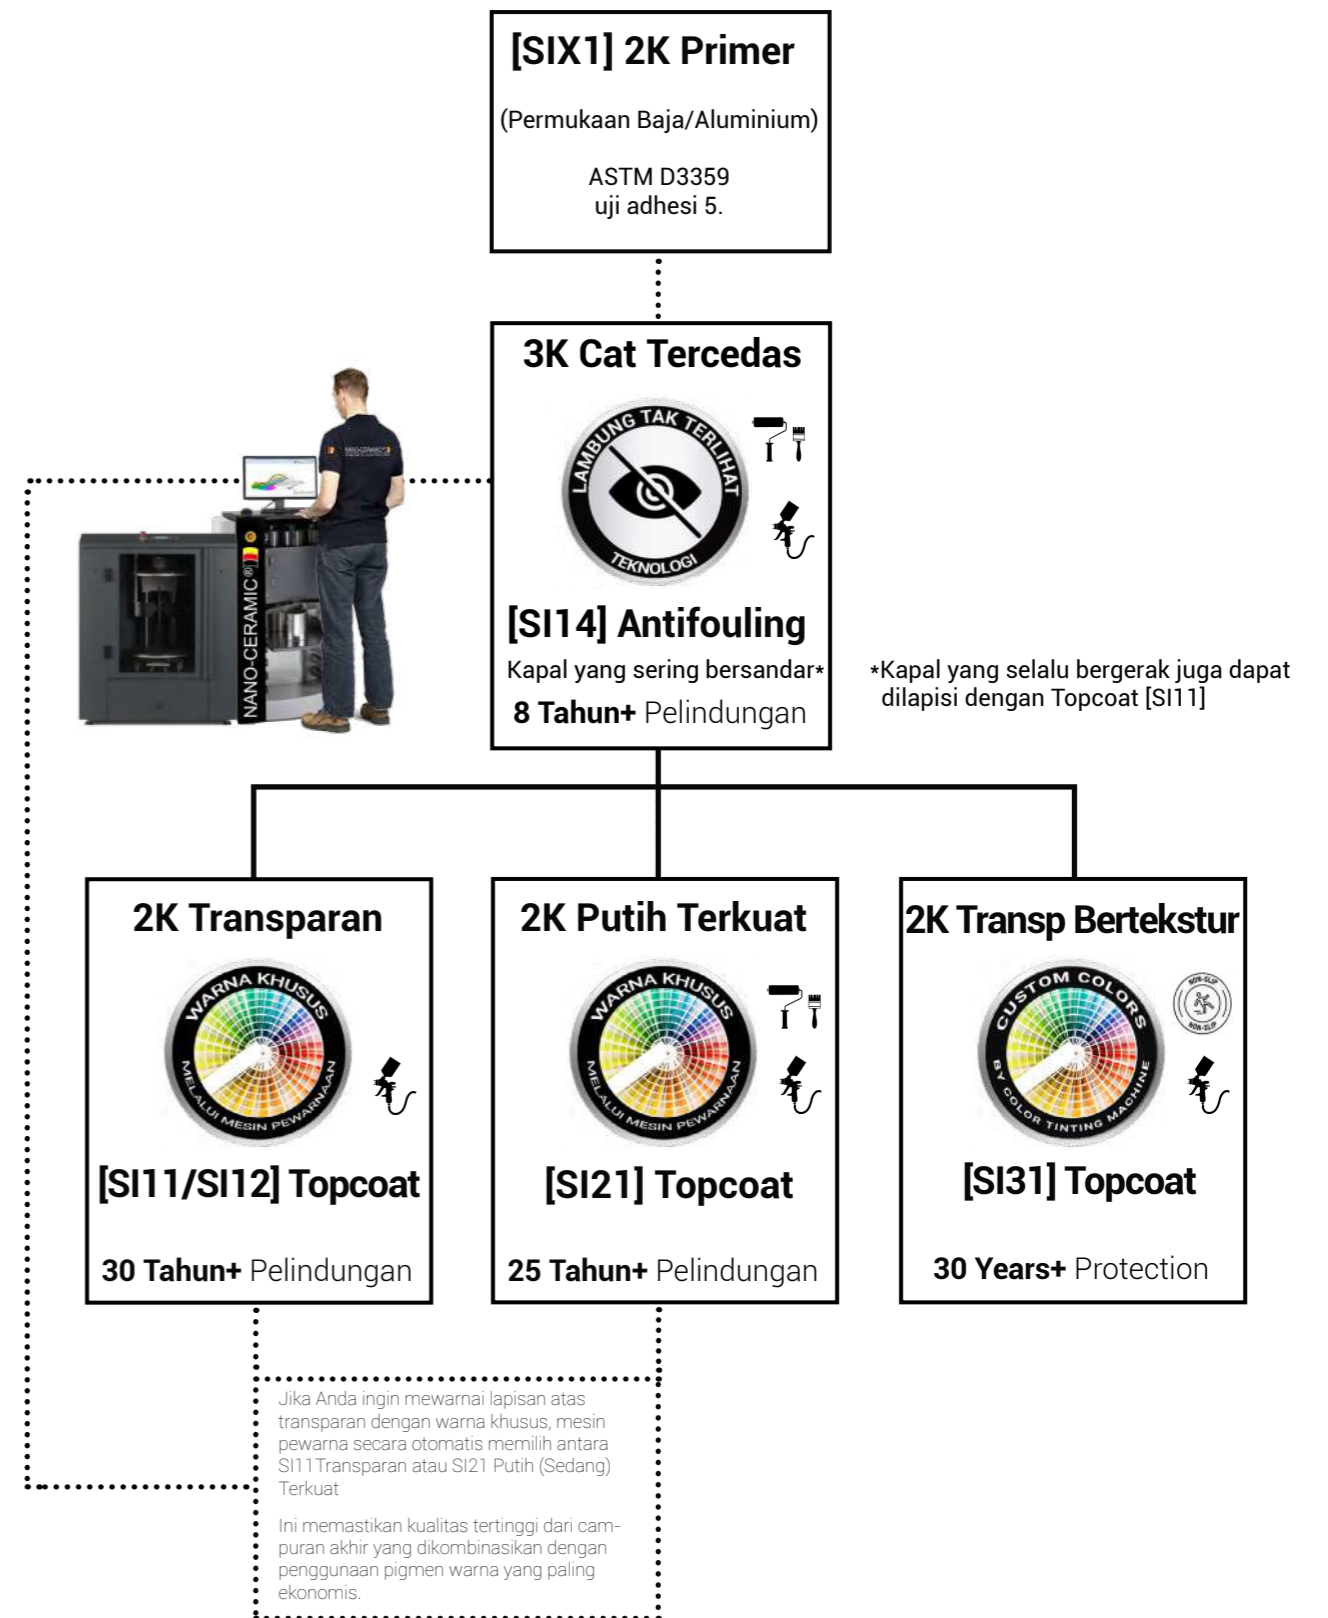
[SIX1] 2K Primer

(Permukaan Baja/Aluminium)

ASTM D3359
uji adhesi 5.

3K Cat Tercedas

LAMBUNG TAK TERLIHAT
TEKNOLOGI

[SI14] Antifouling

Kapal yang sering bersandar*

8 Tahun+ Pelindungan

*Kapal yang selalu bergerak juga dapat dilapisi dengan Topcoat [SI11]

NANO-CERAMIC®

2K Transparan

WARNA KHUSUS
MELALUI MESIN PEWARNAAN

[SI11/SI12] Topcoat

30 Tahun+ Pelindungan

2K Putih Terkuat

WARNA KHUSUS
MELALUI MESIN PEWARNAAN

[SI21] Topcoat

25 Tahun+ Pelindungan

2K Transp Bertekstur

CUSTOM COLORS
BY COLOR TINTING MACHINE

NON-SLIP
NON-SLIP

[SI31] Topcoat

30 Years+ Protection

Jika Anda ingin mewarnai lapisan atas transparan dengan warna khusus, mesin pewarna secara otomatis memilih antara SI11Transparan atau SI21 Putih (Sedang) Terkuat

Ini memastikan kualitas tertinggi dari campuran akhir yang dikombinasikan dengan penggunaan pigmen warna yang paling ekonomis.